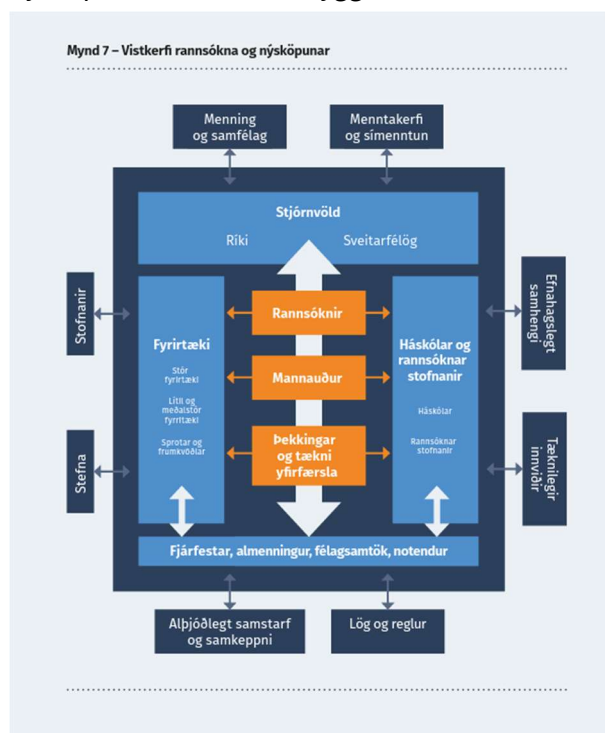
Mynd 7 – Vistkerfi rannsókna og nýsköpunar

Menning og samfélag

Menntakerfi og símenntun

Stjórnvöld

Ríki

Sveitarfélög

Stofnanir

Stefna

Efnahagslegt samhengi

Tæknilegir innviðir

Fyrirtæki

Stór fyrirtæki

Lítil og meðalstór fyrirtæki

Sprotar og frumkvöðlar

Rannsóknir

Mannauður

Þekkingar og tækni yfirfærsla

Háskólar og rannsóknar stofnanir

Háskólar

Rannsóknar stofnanir

Fjárfestar, almenningur, félagsamtök, notendur

Alþjóðlegt samstarf og samkeppni

Lög og reglur